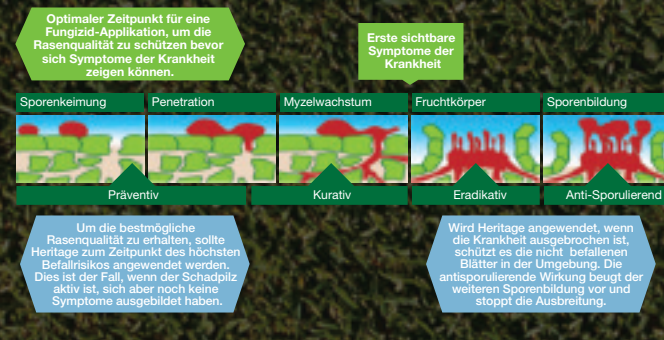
Optimaler Zeitpunkt für eine Fungizid-Applikation, um die Rasenqualität zu schützen bevor sich Symptome der Krankheit zeigen können.

Erste sichtbare Symptome der Krankheit

| Sporenkeimung | Penetration | Myzelwachstum | Fruchtkörper | Sporenbildung |
|---|---|---|---|---|

Präventiv | Kurativ | Eradikativ | Anti-Sporulierend

Um die bestmögliche Rasenqualität zu erhalten, sollte Heritage zum Zeitpunkt des höchsten Befallrisikos angewendet werden. Dies ist der Fall, wenn der Schadpilz aktiv ist, sich aber noch keine Symptome ausgebildet haben.

Wird Heritage angewendet, wenn die Krankheit ausgebrochen ist, schützt es die nicht befallenen Blätter in der Umgebung. Die antisporulierende Wirkung beugt der weiteren Sporenbildung vor und stoppt die Ausbreitung.